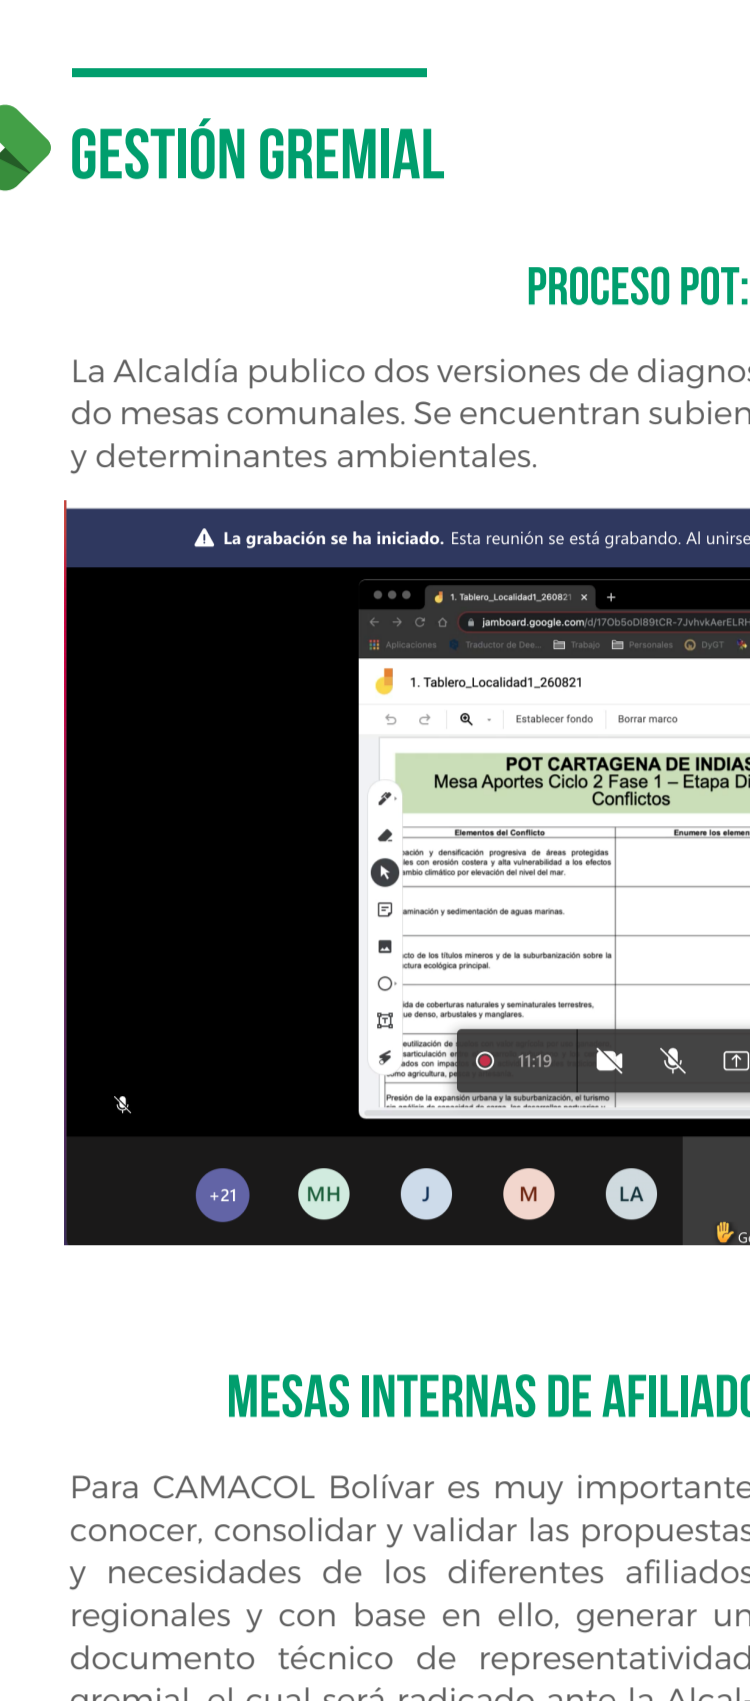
GESTIÓN GREMIAL

PROCESO POT:

La Alcaldía publico dos versiones de diagnos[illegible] do mesas comunales. Se encuentran subien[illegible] y determinantes ambientales.

La grabación se ha iniciado. Esta reunión se está grabando. Al unirse

1. Tablero_Localidad1_260821

jamboard.google.com/d/17Ob5oDl89tCR-7JvhkvAerELRH

Aplicaciones Traductor de Dee... Trabajo Personales DyGT

1. Tablero_Localidad1_260821

Establecer fondo Borrar marco

POT CARTAGENA DE INDIAS
Mesa Aportes Ciclo 2 Fase 1 – Etapa Di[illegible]
Conflictos

| Elementos del Conflicto | Enumere los elemen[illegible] |
|---|---|
| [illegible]pación y densificación progresiva de áreas protegidas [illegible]les con erosión costera y alta vulnerabilidad a los efectos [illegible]ambio climático por elevación del nivel del mar. | |
| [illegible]aminación y sedimentación de aguas marinas. | |
| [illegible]cto de los títulos mineros y de la suburbanización sobre la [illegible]ctura ecológica principal. | |
| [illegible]da de coberturas naturales y seminaturales terrestres, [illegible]ue denso, arbustales y manglares. | |
| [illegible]eutilización de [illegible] sarticulación e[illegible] ados con impac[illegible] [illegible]mo agricultura, pe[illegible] | |
| Presión de la expansión urbana y la suburbanización, el turismo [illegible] | |

11:19

+21 MH J M LA

G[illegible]

MESAS INTERNAS DE AFILIADO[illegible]

Para CAMACOL Bolívar es muy importante conocer, consolidar y validar las propuestas y necesidades de los diferentes afiliados regionales y con base en ello, generar un documento técnico de representatividad gremial el cual será radicado ante la Alcal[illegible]